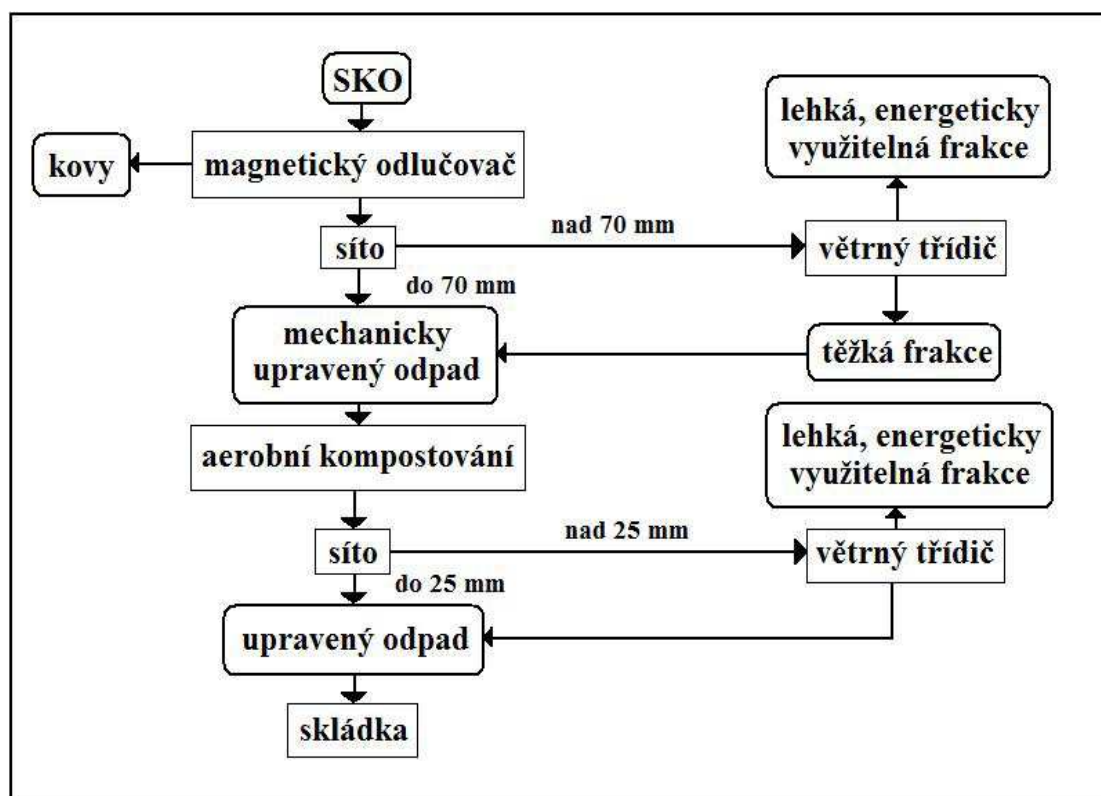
SKO

lehká, energeticky využitelná frakce

kovy

magnetický odlučovač

síto

nad 70 mm

větrný třídič

do 70 mm

mechanicky upravený odpad

těžká frakce

aerobní kompostování

lehká, energeticky využitelná frakce

síto

nad 25 mm

větrný třídič

do 25 mm

upravený odpad

skládka